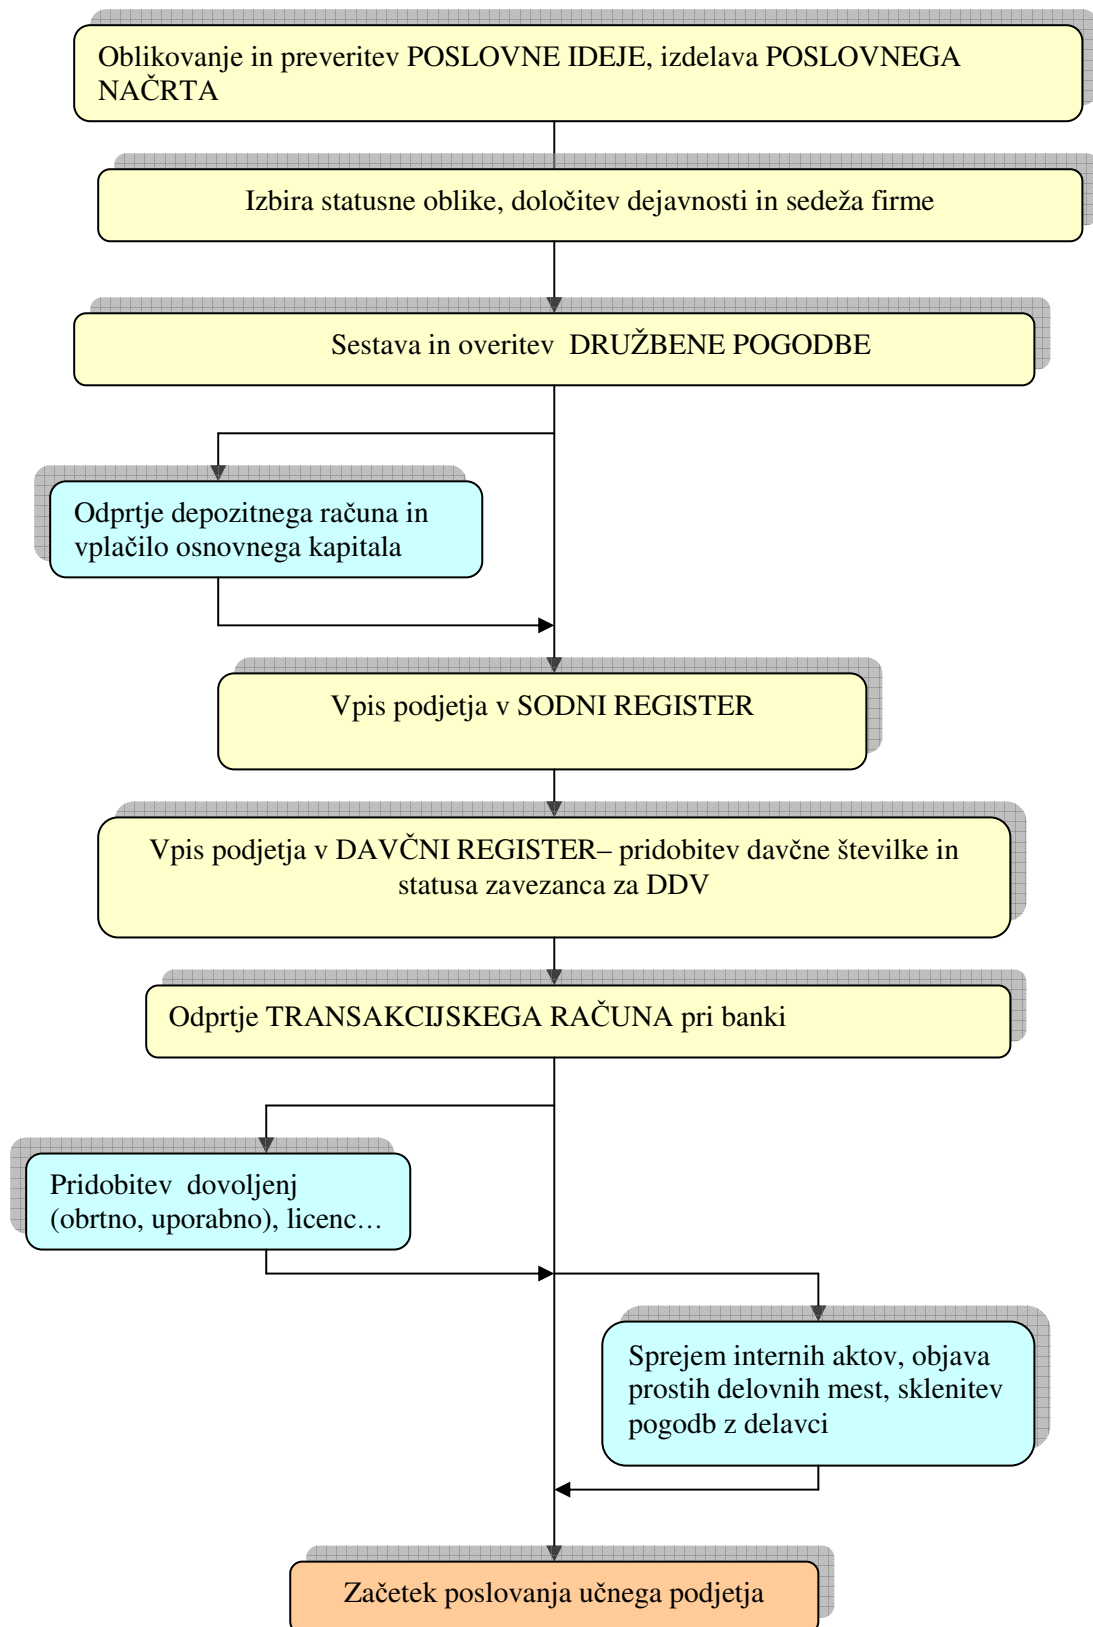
Oblikovanje in preveritev POSLOVNE IDEJE, izdelava POSLOVNEGA NAČRTA

Izbira statusne oblike, določitev dejavnosti in sedeža firme

Sestava in overitev DRUŽBENE POGODBE

Odprtje depozitnega računa in vplačilo osnovnega kapitala

Vpis podjetja v SODNI REGISTER

Vpis podjetja v DAVČNI REGISTER– pridobitev davčne številke in statusa zavezanca za DDV

Odprtje TRANSAKCIJSKEGA RAČUNA pri banki

Pridobitev dovoljenj (obrtno, uporabno), licenc…

Sprejem internih aktov, objava prostih delovnih mest, sklenitev pogodb z delavci

Začetek poslovanja učnega podjetja